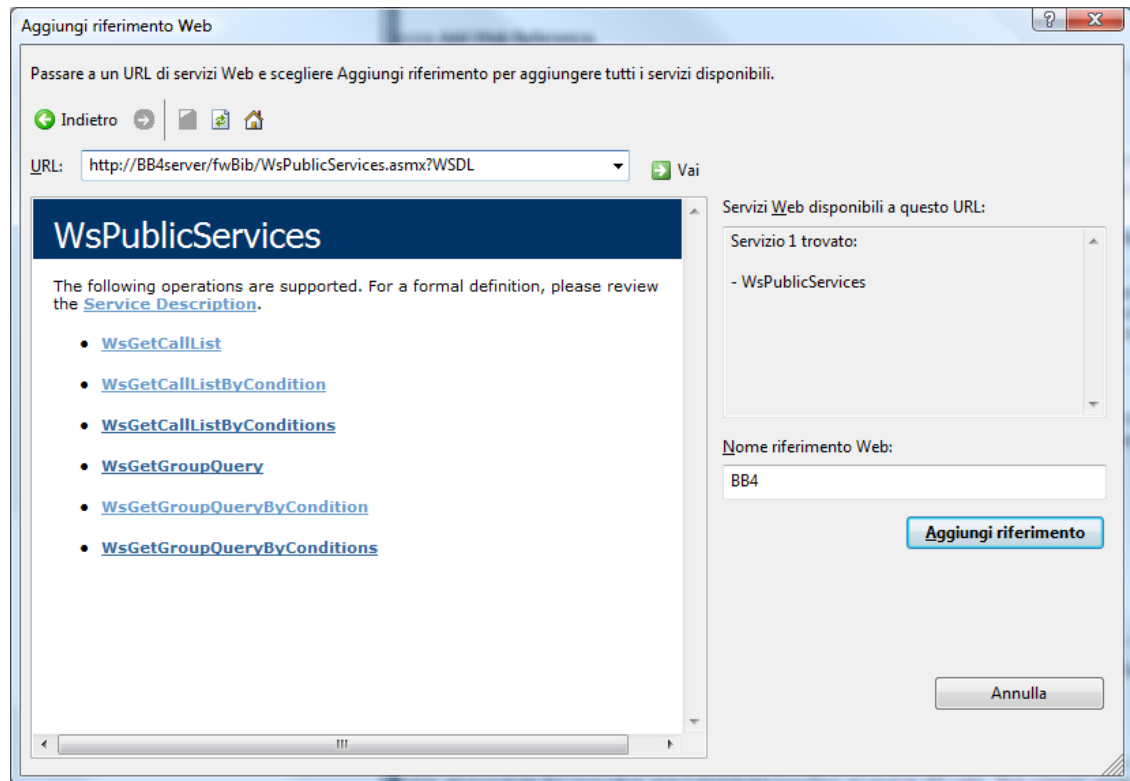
Aggiungi riferimento Web

Passare a un URL di servizi Web e scegliere Aggiungi riferimento per aggiungere tutti i servizi disponibili.

Indietro

URL: http://BB4server/fwBib/WsPublicServices.asmx?WSDL

Vai

WsPublicServices

The following operations are supported. For a formal definition, please review the Service Description.

- WsGetCallList
- WsGetCallListByCondition
- WsGetCallListByConditions
- WsGetGroupQuery
- WsGetGroupQueryByCondition
- WsGetGroupQueryByConditions

Servizi Web disponibili a questo URL:

Servizio 1 trovato:

- WsPublicServices

Nome riferimento Web:

BB4

Aggiungi riferimento

Annulla